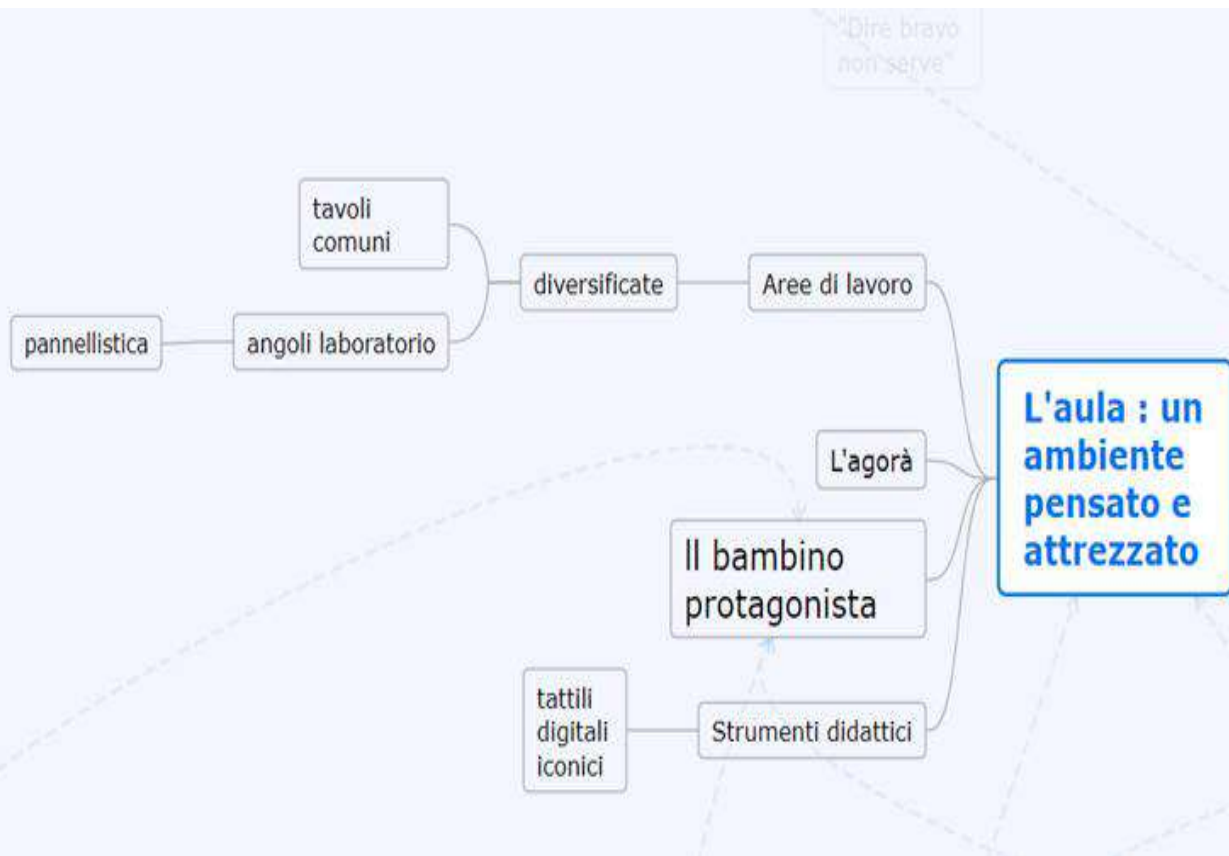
"Dire bravo non serve"

tavoli comuni

diversificate

Aree di lavoro

pannellistica

angoli laboratorio

L'aula : un ambiente pensato e attrezzato

L'agorà

Il bambino protagonista

tattili digitali iconici

Strumenti didattici